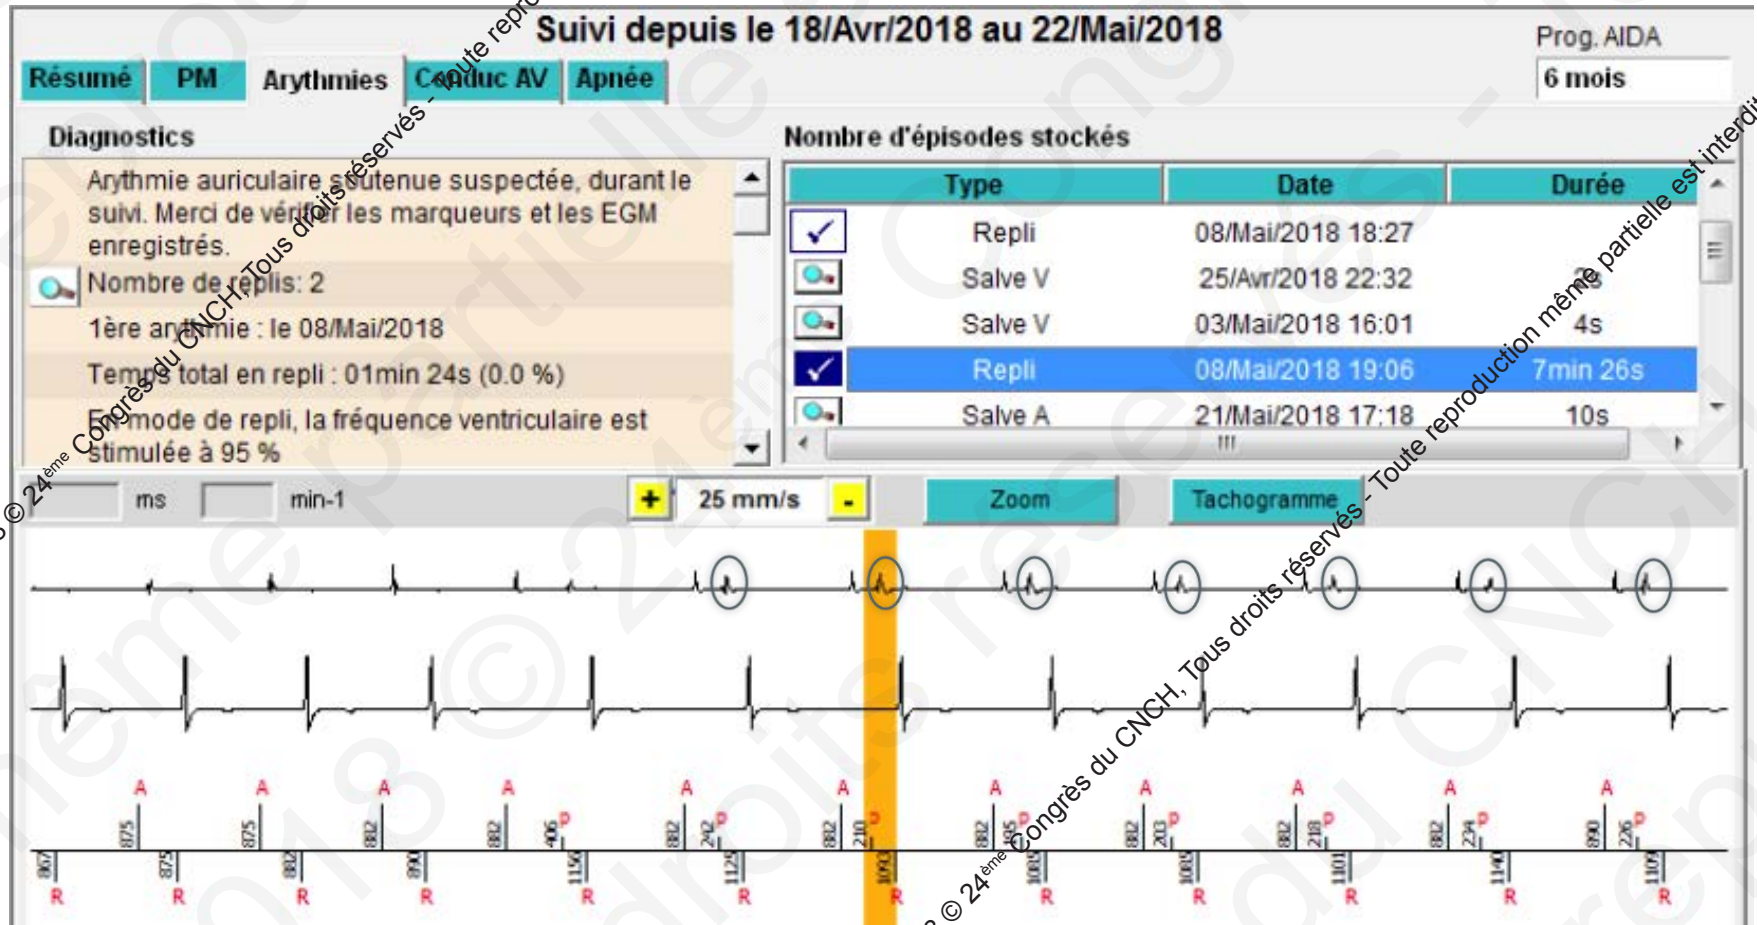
Suivi depuis le 18/Avr/2018 au 22/Mai/2018

Prog. AIDA
6 mois

Résumé PM Arythmies Conduc AV Apnée

Diagnostics

Arythmie auriculaire soutenue suspectée, durant le suivi. Merci de vérifier les marqueurs et les EGM enregistrés.

Nombre de replis: 2

1ère arythmie : le 08/Mai/2018

Temps total en repli : 01min 24s (0.0 %)

En mode de repli, la fréquence ventriculaire est stimulée à 95 %

Nombre d'épisodes stockés

| Type | Date | Durée |
|---|---|---|
| Repli | 08/Mai/2018 18:27 | |
| Salve V | 25/Avr/2018 22:32 | 3s |
| Salve V | 03/Mai/2018 16:01 | 4s |
| Repli | 08/Mai/2018 19:06 | 7min 26s |
| Salve A | 21/Mai/2018 17:18 | 10s |

ms min-1 + 25 mm/s - Zoom Tachogramme

A A A A A A A A A A A

875 875 875 882 882 406 P 882 242 P 882 210 P 882 195 P 882 203 P 882 218 P 882 234 P 890 226 P

867 875 882 890 1156 1125 1093 1085 1085 1101 1140 1109

R R R R R R R R R R R

© 24ème Congrès du CNCH, Tous droits réservés - Toute reproduction même partielle est interdite

© 24ème Congrès du CNCH, Tous droits réservés - Toute reproduction même partielle est interdite